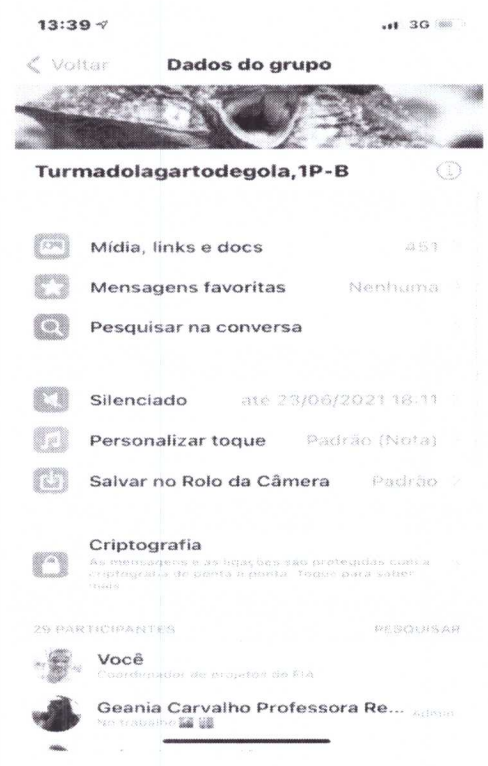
13:39

3G

< Voltar Dados do grupo

Turmadolagartodegola,1P-B

Mídia, links e docs 451

Mensagens favoritas Nenhuma

Pesquisar na conversa

Silenciado até 23/06/2021 18:11

Personalizar toque Padrão (Nota)

Salvar no Rolo da Câmera Padrão

Criptografia
As mensagens e as ligações são protegidas com a criptografia de ponta a ponta. Toque para saber mais.

29 PARTICIPANTES PESQUISAR

Você
Coordenador de projetos do FIA

Geania Carvalho Professora Re... Admin
No trabalho